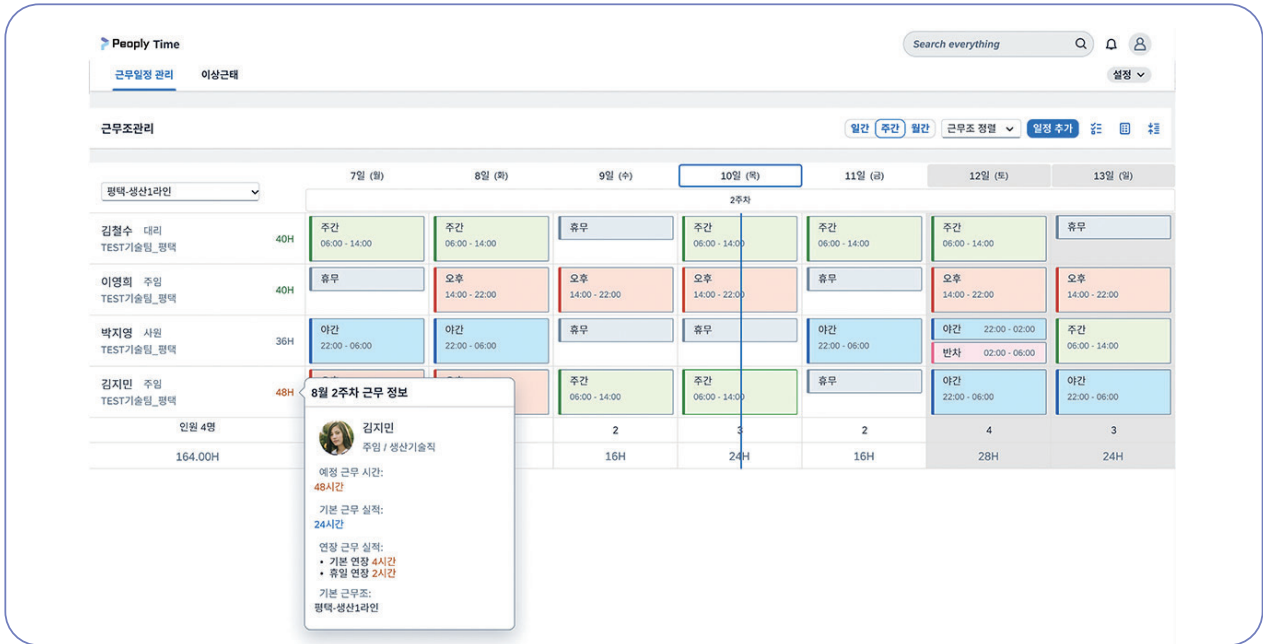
Peoply Time

Search everything

근무일정 관리 이상근태

설정

근무조관리

일간 주간 월간 근무조 정렬 일정 추가

평택-생산1라인

| | 7일 (화) | 8일 (화) | 9일 (수) | 10일 (목) | 11일 (금) | 12일 (토) | 13일 (일) |
|---|---|---|---|---|---|---|---|
| | 2주차 | | | | | | |
| 김철수 대리 TEST기술팀_평택 40H | 주간 06:00 - 14:00 | 주간 06:00 - 14:00 | 휴무 | 주간 06:00 - 14:00 | 주간 06:00 - 14:00 | 주간 06:00 - 14:00 | 휴무 |
| 이영희 주임 TEST기술팀_평택 40H | 휴무 | 오후 14:00 - 22:00 | 오후 14:00 - 22:00 | 오후 14:00 - 22:00 | 휴무 | 오후 14:00 - 22:00 | 오후 14:00 - 22:00 |
| 박지영 사원 TEST기술팀_평택 36H | 야간 22:00 - 06:00 | 야간 22:00 - 06:00 | 휴무 | 휴무 | 야간 22:00 - 06:00 | 야간 22:00 - 02:00 반차 02:00 - 06:00 | 주간 06:00 - 14:00 |
| 김지민 주임 TEST기술팀_평택 48H | | | 주간 06:00 - 14:00 | 주간 06:00 - 14:00 | 휴무 | 야간 22:00 - 06:00 | 야간 22:00 - 06:00 |
| 인원 4명 | | | 2 | 3 | 2 | 4 | 3 |
| 164.00H | | | 16H | 24H | 16H | 28H | 24H |

8월 2주차 근무 정보

김지민
주임 / 생산기술직

예정 근무 시간:
48시간

기본 근무 실적:
24시간

연장 근무 실적:
• 기본 연장 4시간
• 휴일 연장 2시간

기본 근무조:
평택-생산1라인